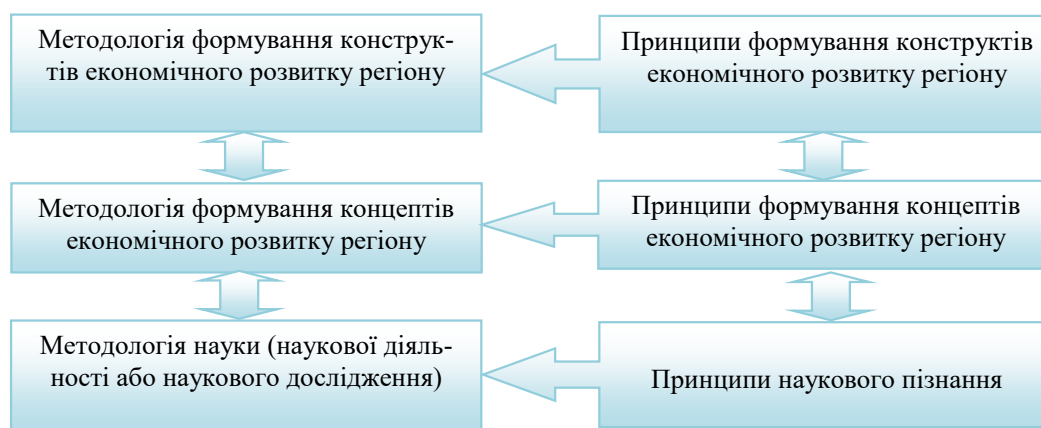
Методологія формування конструктів економічного розвитку регіону

Принципи формування конструктів економічного розвитку регіону

Методологія формування концептів економічного розвитку регіону

Принципи формування концептів економічного розвитку регіону

Методологія науки (наукової діяльності або наукового дослідження)

Принципи наукового пізнання